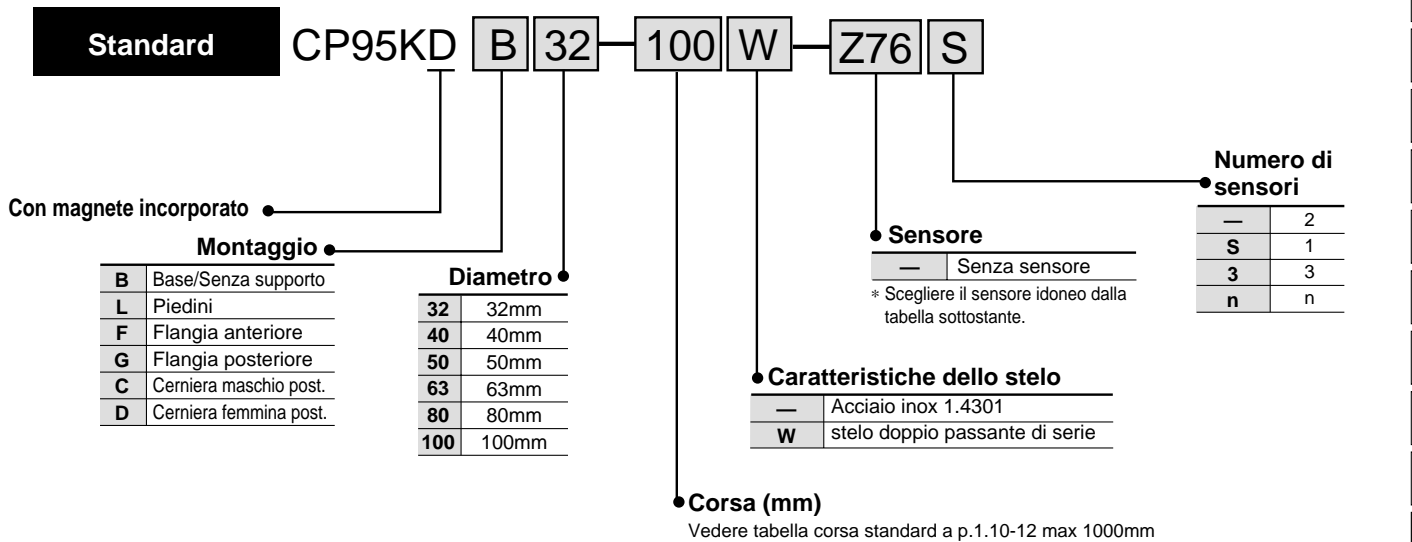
Standard CP95KD B 32 – 100 W – Z76 S

Con magnete incorporato

Montaggio

| B | Base/Senza supporto |
|---|---|
| L | Piedini |
| F | Flangia anteriore |
| G | Flangia posteriore |
| C | Cerniera maschio post. |
| D | Cerniera femmina post. |

Diametro

| 32 | 32mm |
|---|---|
| 40 | 40mm |
| 50 | 50mm |
| 63 | 63mm |
| 80 | 80mm |
| 100 | 100mm |

Sensore

| — | Senza sensore |
|---|---|

∗ Scegliere il sensore idoneo dalla tabella sottostante.

Numero di sensori

| — | 2 |
|---|---|
| S | 1 |
| 3 | 3 |
| n | n |

Caratteristiche dello stelo

| — | Acciaio inox 1.4301 |
|---|---|
| W | stelo doppio passante di serie |

Corsa (mm)

Vedere tabella corsa standard a p.1.10-12 max 1000mm